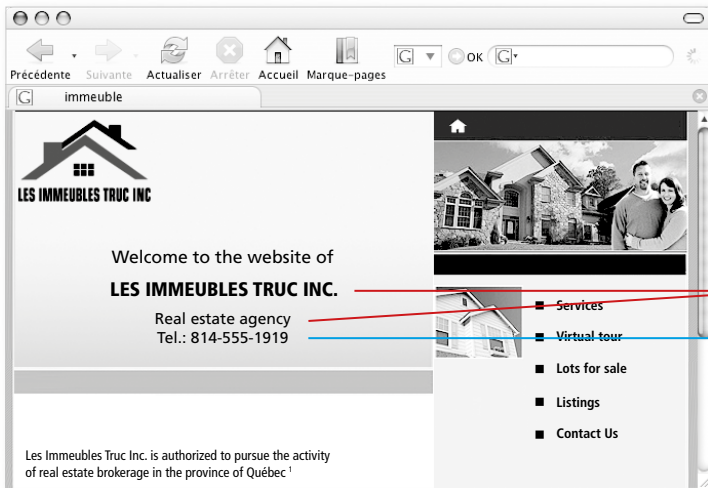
Précédente Suivante Actualiser Arrêter Accueil Marque-pages

OK

immeuble

LES IMMEUBLES TRUC INC

Welcome to the website of

LES IMMEUBLES TRUC INC.

Real estate agency
Tel.: 814-555-1919

Services

Virtual tour

Lots for sale

Listings

Contact Us

Les Immeubles Truc Inc. is authorized to pursue the activity of real estate brokerage in the province of Québec $^1$